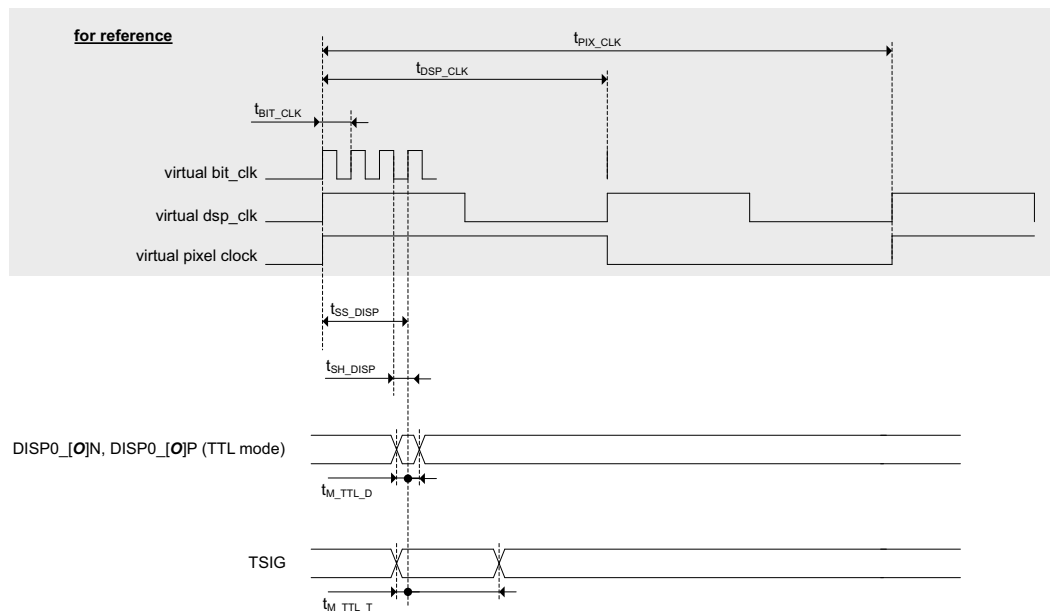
for reference

$t_{PIX\_CLK}$

$t_{DSP\_CLK}$

$t_{BIT\_CLK}$

virtual bit_clk

virtual dsp_clk

virtual pixel clock

$t_{SS\_DISP}$

$t_{SH\_DISP}$

DISP0_[*O*]N, DISP0_[*O*]P (TTL mode)

$t_{M\_TTL\_D}$

TSIG

$t_{M\_TTL\_T}$